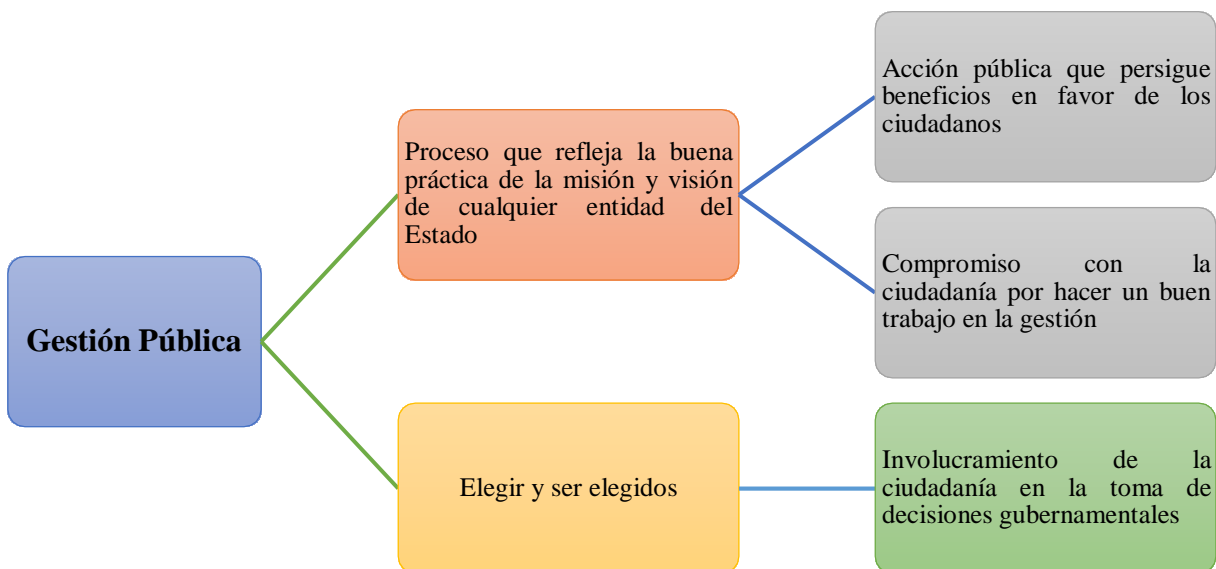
Gestión Pública

Proceso que refleja la buena práctica de la misión y visión de cualquier entidad del Estado

Acción pública que persigue beneficios en favor de los ciudadanos

Compromiso con la ciudadanía por hacer un buen trabajo en la gestión

Elegir y ser elegidos

Involucramiento de la ciudadanía en la toma de decisiones gubernamentales